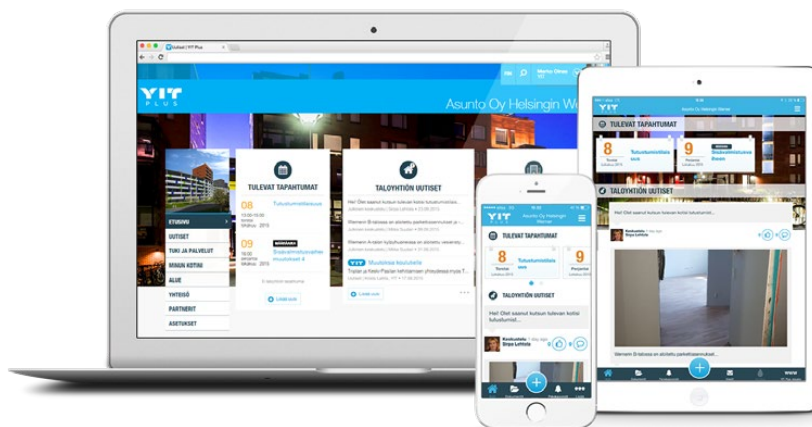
Etusivu | YIT Plus

YIT PLUS

Asunto Oy Helsingin W

ETUSIVU
UUTISET
TUKI JA PALVELUT
MINUN KOTINI
ALUE
YHTEISÖ
PARTNERIT
ASETUKSET

TULEVAT TAPAHTUMAT

08 Tutustumistilaisuus

09 Sisävalmistusvaiheen muutokset 4

Lisää uusi

TALOYHTIÖN UUTISET

Hei! Olet saanut kutsun tulevan kotisi tutustumiseen...

Muutokset kuvissa

Lisää uusi

TULEVAT TAPAHTUMAT

8 Sisävalmistusvaihe tarjous

9 Sisävalmistusvaihe

TALOYHTIÖN UUTISET

Hei! Olet saanut kutsun tulevan kotisi tutustumiseen...

Kommentti
Sirpa Lehtola

Asunto Oy Helsingin Werner

TULEVAT TAPAHTUMAT

8 Sisävalmistusvaihe

9 Sisävalmistusvaihe

TALOYHTIÖN UUTISET

Hei! Olet saanut kutsun tulevan kotisi tutustumiseen...

Kommentti
Sirpa Lehtola

Weneen B-talossa on aloitettu parkettiasennukset...